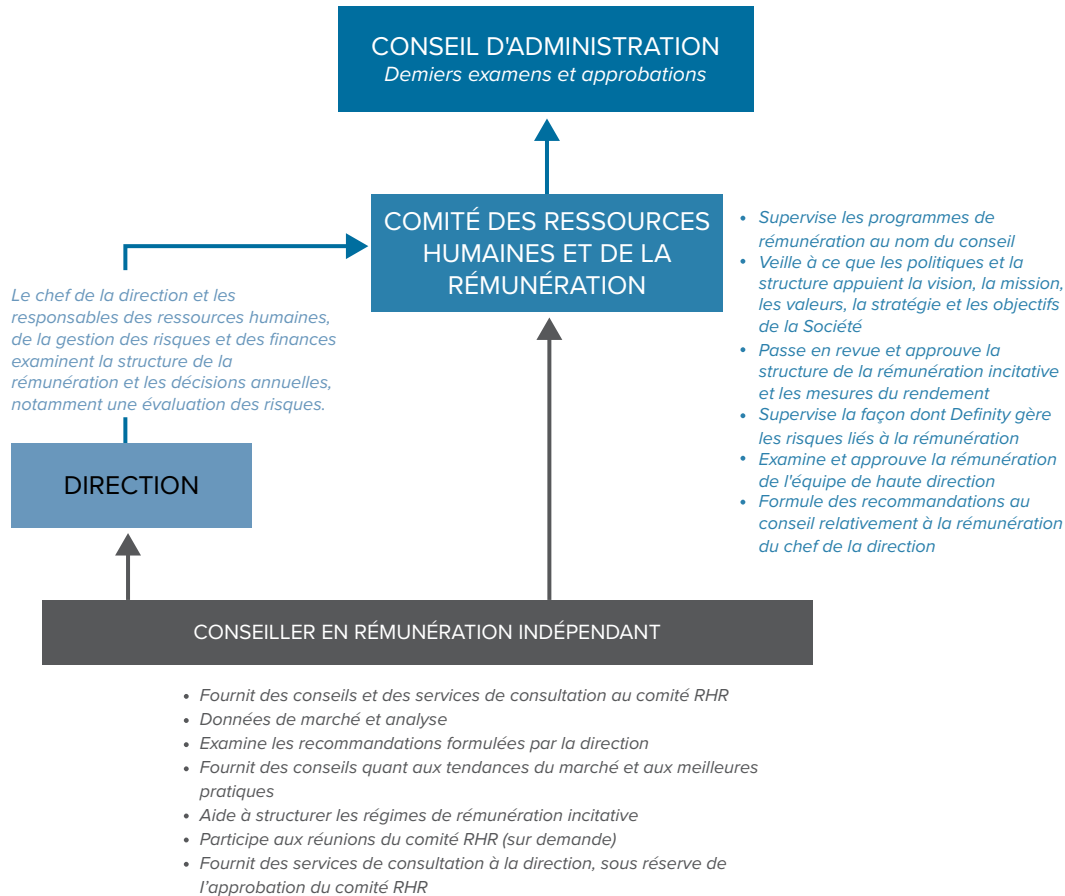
CONSEIL D'ADMINISTRATION
Demiers examens et approbations

COMITÉ DES RESSOURCES HUMAINES ET DE LA RÉMUNÉRATION

• Supervise les programmes de rémunération au nom du conseil
• Veille à ce que les politiques et la structure appuient la vision, la mission, les valeurs, la stratégie et les objectifs de la Société
• Passe en revue et approuve la structure de la rémunération incitative et les mesures du rendement
• Supervise la façon dont Definity gère les risques liés à la rémunération
• Examine et approuve la rémunération de l'équipe de haute direction
• Formule des recommandations au conseil relativement à la rémunération du chef de la direction

Le chef de la direction et les responsables des ressources humaines, de la gestion des risques et des finances examinent la structure de la rémunération et les décisions annuelles, notamment une évaluation des risques.

DIRECTION

CONSEILLER EN RÉMUNÉRATION INDÉPENDANT

• Fournit des conseils et des services de consultation au comité RHR
• Données de marché et analyse
• Examine les recommandations formulées par la direction
• Fournit des conseils quant aux tendances du marché et aux meilleures pratiques
• Aide à structurer les régimes de rémunération incitative
• Participe aux réunions du comité RHR (sur demande)
• Fournit des services de consultation à la direction, sous réserve de l'approbation du comité RHR